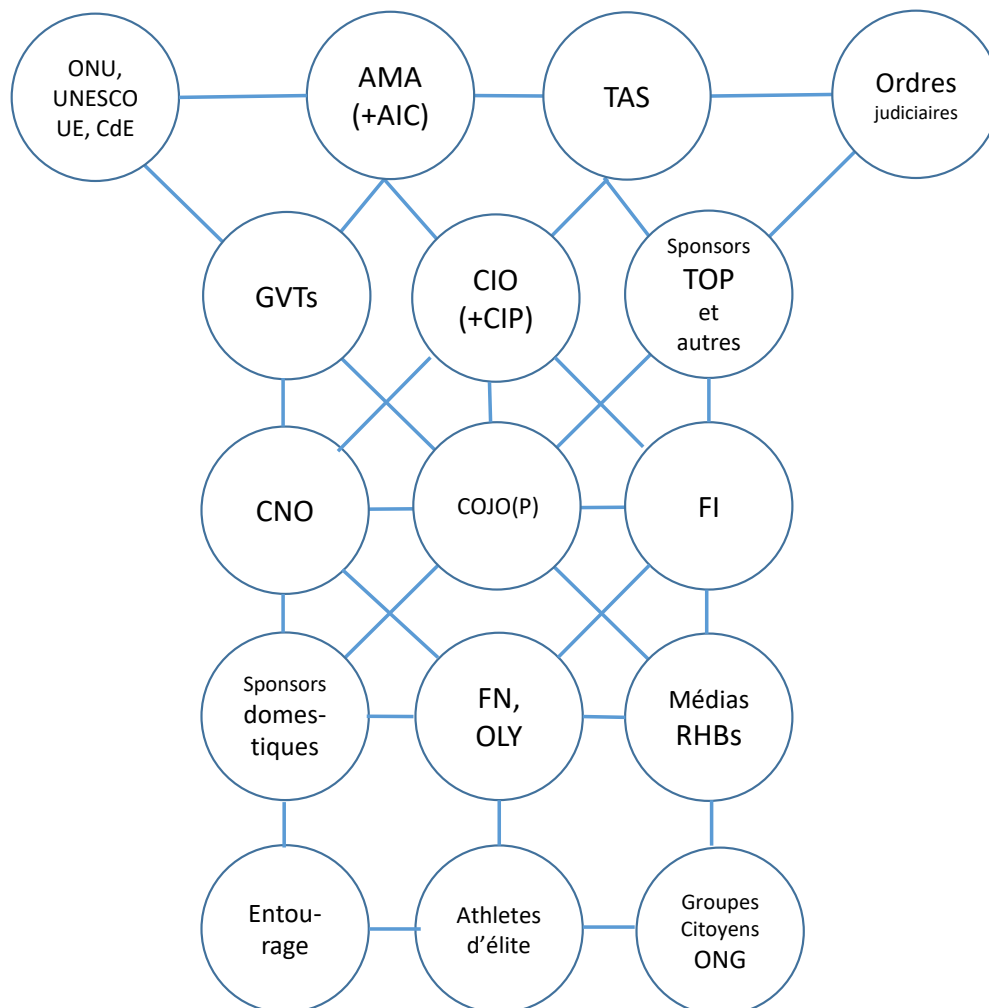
ONU, UNESCO UE, CdE

AMA (+AIC)

TAS

Ordres judiciaires

GVTs

CIO (+CIP)

Sponsors TOP et autres

CNO

COJO(P)

FI

Sponsors domestiques

FN, OLY

Médias RHBs

Entourage

Athletes d'élite

Groupes Citoyens ONG